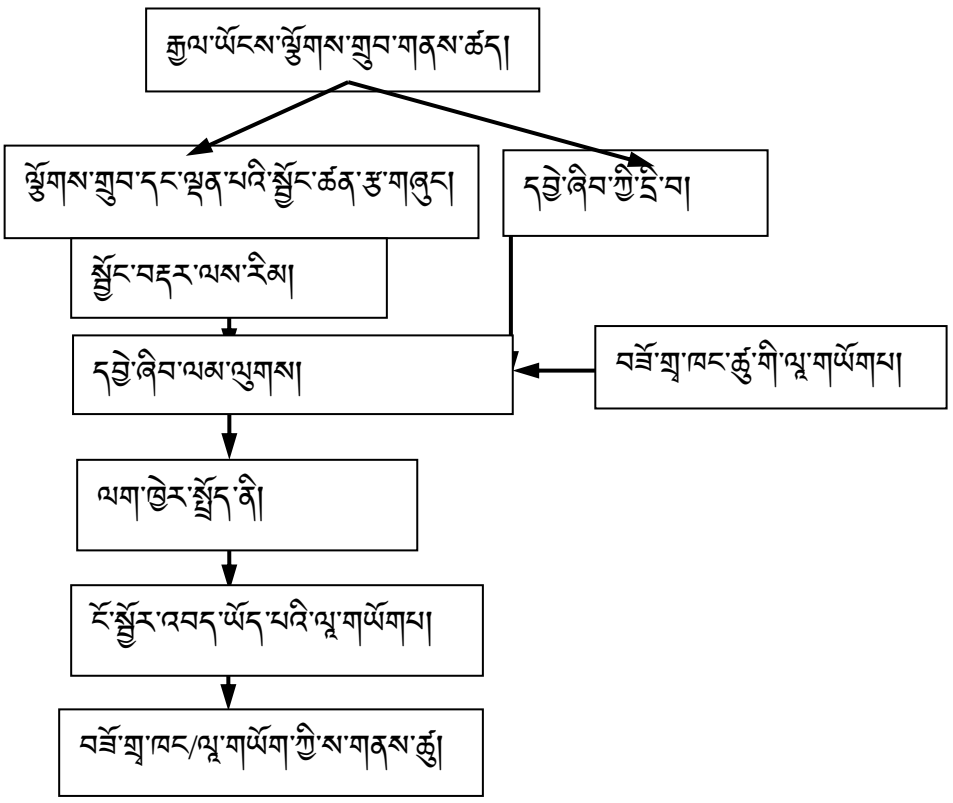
རྒྱལ་ཡོངས་ལྟོགས་གྲུབ་གནས་ཚད།

ལྟོགས་གྲུབ་དང་ལྡན་པའི་སྤྱོད་ཚན་རྩ་གཞུང་།

དབྱེ་ཞིབ་ཀྱི་དྲི་བ།

སྤྱོད་བརྡར་ལས་རིམ།

དབྱེ་ཞིབ་ལམ་ལུགས།

བཟོ་གྲྭ་ཁང་ཚུ་གི་ལཱ་གཡོགཔ།

ལག་ལེན་སྤྱོད་ནི།

ངོ་སྤྲོད་འབད་ཡོད་པའི་ལཱ་གཡོགཔ།

བཟོ་གྲྭ་ཁང་/ལཱ་གཡོག་ཀྱི་ས་གནས་ཚུ།